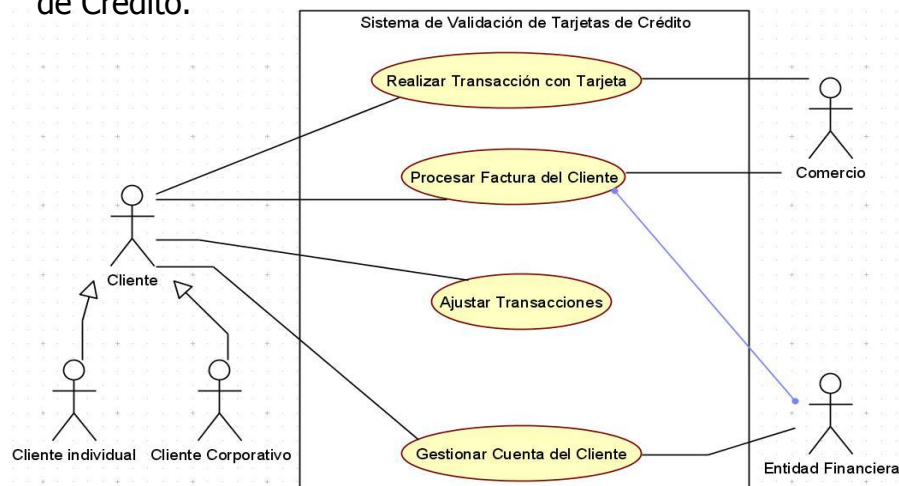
de Crédito.

Sistema de Validación de Tarjetas de Crédito

Realizar Transacción con Tarjeta

Procesar Factura del Cliente

Ajustar Transacciones

Gestionar Cuenta del Cliente

Cliente

Cliente individual

Cliente Corporativo

Comercio

Entidad Financiera